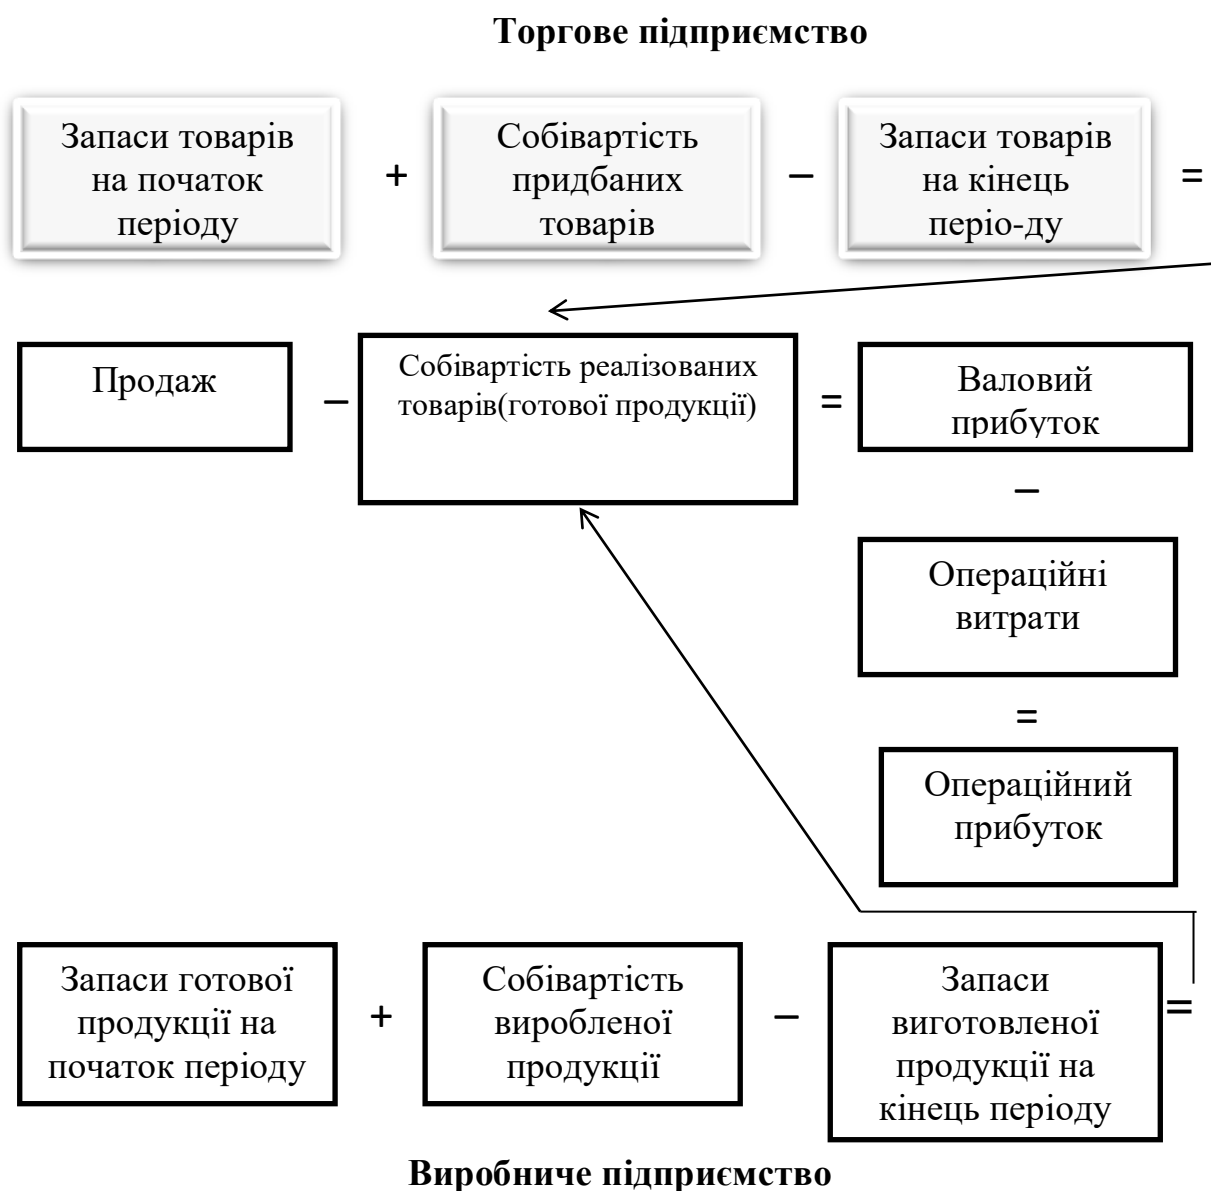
Торгове підприємство

Запаси товарів на початок періоду + Собівартість придбаних товарів – Запаси товарів на кінець періо-ду =

Продаж – Собівартість реалізованих товарів(готової продукції) = Валовий прибуток

–

Операційні витрати

=

Операційний прибуток

Запаси готової продукції на початок періоду + Собівартість виробленої продукції – Запаси виготовленої продукції на кінець періоду =

Виробниче підприємство